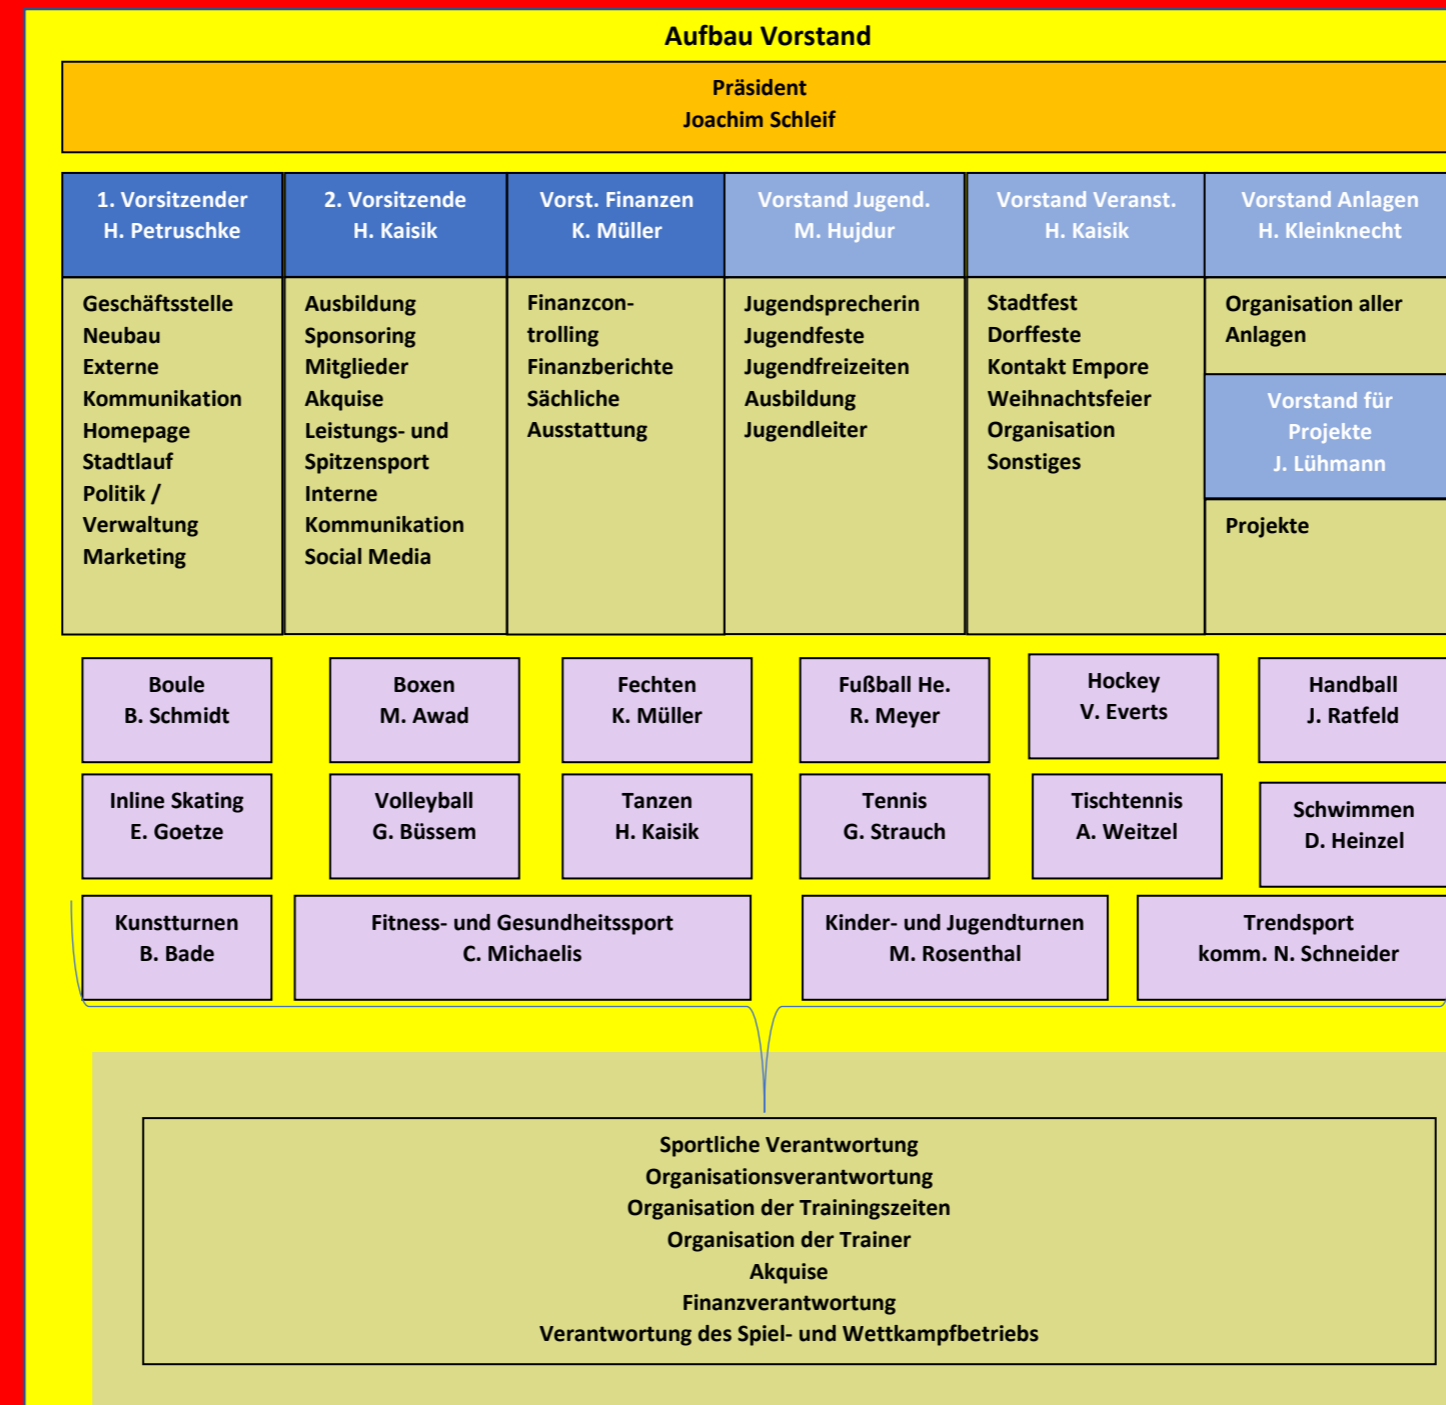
Aufbau Vorstand

Präsident
Joachim Schleif

| 1. Vorsitzender H. Petruschke | 2. Vorsitzende H. Kaisik | Vorst. Finanzen K. Müller | Vorstand Jugend. M. Hujdur | Vorstand Veranst. H. Kaisik | Vorstand Anlagen H. Kleinknecht |
|---|---|---|---|---|---|
| Geschäftsstelle Neubau Externe Kommunikation Homepage Stadtlauf Politik / Verwaltung Marketing | Ausbildung Sponsoring Mitglieder Akquise Leistungs- und Spitzensport Interne Kommunikation Social Media | Finanzcontrolling Finanzberichte Sächliche Ausstattung | Jugendsprecherin Jugendfeste Jugendfreizeiten Ausbildung Jugendleiter | Stadtfest Dorffeste Kontakt Empore Weihnachtsfeier Organisation Sonstiges | Organisation aller Anlagen<br>Vorstand für Projekte J. Lühmann<br>Projekte |

Boule
B. Schmidt

Boxen
M. Awad

Fechten
K. Müller

Fußball He.
R. Meyer

Hockey
V. Everts

Handball
J. Ratfeld

Inline Skating
E. Goetze

Volleyball
G. Büssem

Tanzen
H. Kaisik

Tennis
G. Strauch

Tischtennis
A. Weitzel

Schwimmen
D. Heinzel

Kunstturnen
B. Bade

Fitness- und Gesundheitssport
C. Michaelis

Kinder- und Jugendturnen
M. Rosenthal

Trendsport
komm. N. Schneider

Sportliche Verantwortung
Organisationsverantwortung
Organisation der Trainingszeiten
Organisation der Trainer
Akquise
Finanzverantwortung
Verantwortung des Spiel- und Wettkampfbetriebs